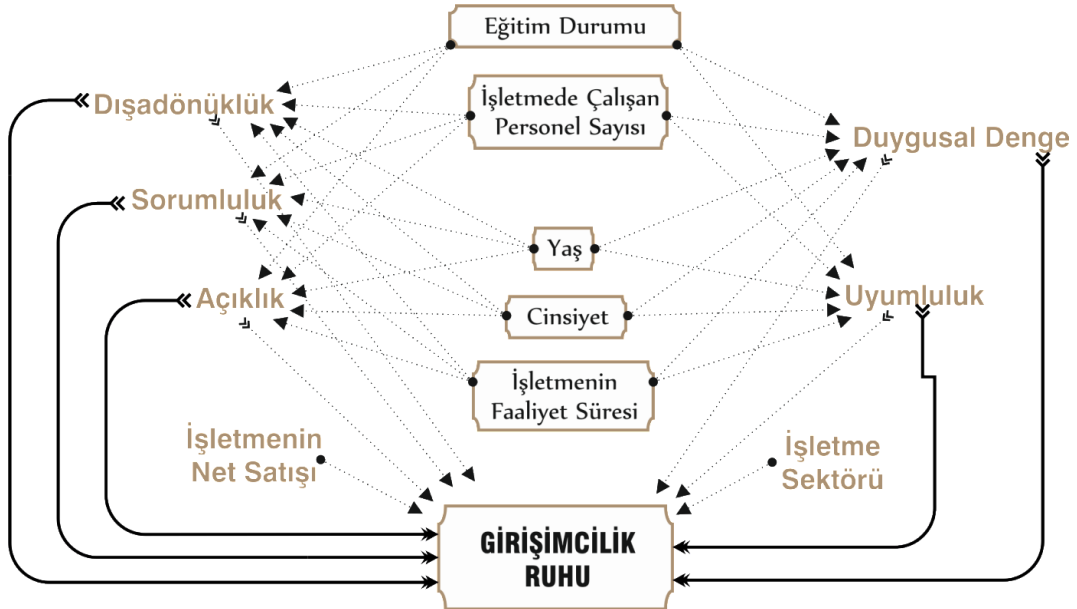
Eğitim Durumu

İşletmede Çalışan Personel Sayısı

Dışadönüklük

Sorumluluk

Açıklık

Yaş

Cinsiyet

İşletmenin Faaliyet Süresi

Duygusal Denge

Uyumluluk

İşletmenin Net Satışı

İşletme Sektörü

GİRİŞİMCİLİK RUHU